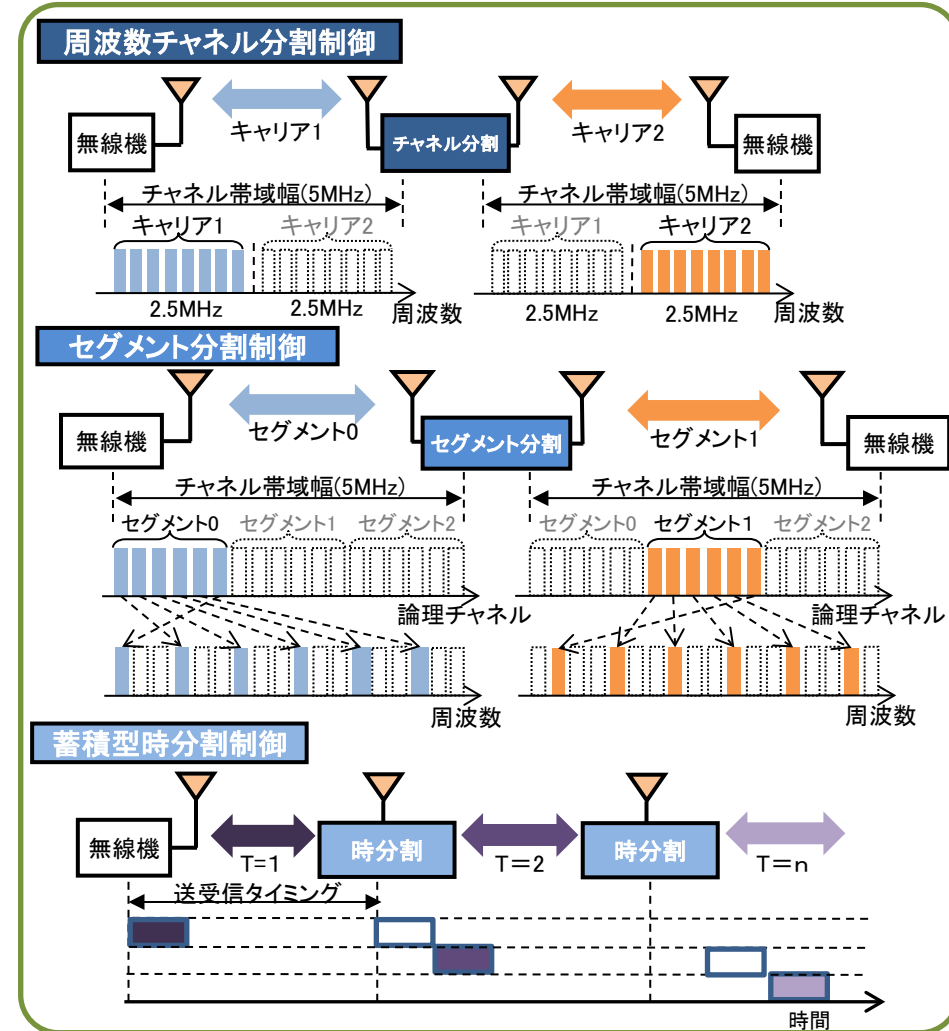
周波数チャネル分割制御

無線機

キャリア1

チャネル分割

キャリア2

無線機

チャネル帯域幅(5MHz)

キャリア1

キャリア2

2.5MHz

2.5MHz

周波数

チャネル帯域幅(5MHz)

キャリア1

キャリア2

2.5MHz

2.5MHz

周波数

セグメント分割制御

無線機

セグメント0

セグメント分割

セグメント1

無線機

チャネル帯域幅(5MHz)

セグメント0

セグメント1

セグメント2

論理チャネル

周波数

チャネル帯域幅(5MHz)

セグメント0

セグメント1

セグメント2

論理チャネル

周波数

蓄積型時分割制御

無線機

T=1

時分割

T=2

時分割

T=n

送受信タイミング

時間